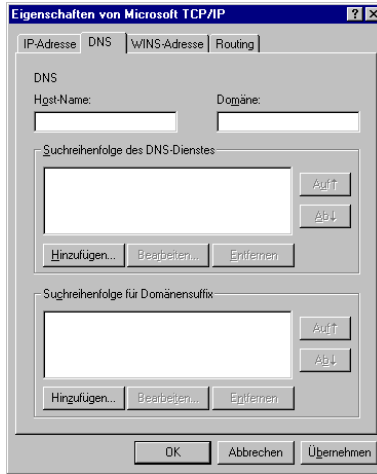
Eigenschaften von Microsoft TCP/IP ? X

IP-Adresse DNS WINS-Adresse Routing

DNS

Host-Name:

Domäne:

Suchreihenfolge des DNS-Dienstes

Auf↑

Ab↓

Hinzufügen... Bearbeiten... Entfernen

Suchreihenfolge für Domänensuffix

Auf↑

Ab↓

Hinzufügen... Bearbeiten... Entfernen

OK Abbrechen Übernehmen